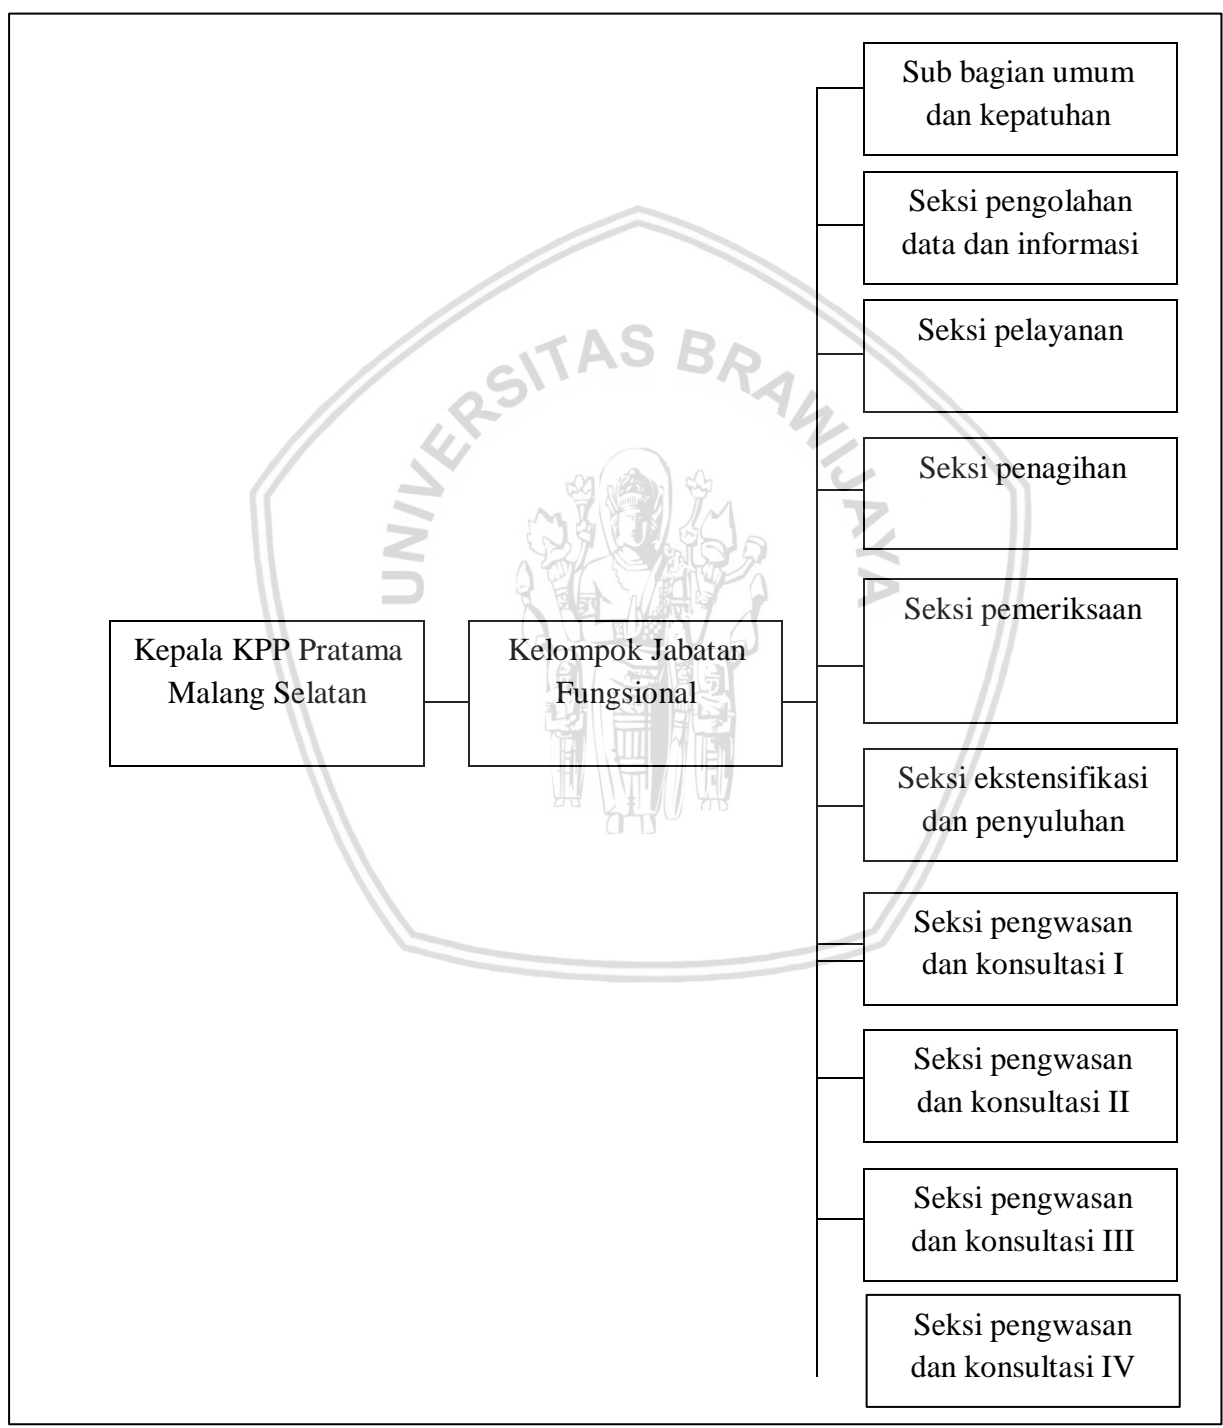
Kepala KPP Pratama Malang Selatan

Kelompok Jabatan Fungsional

Sub bagian umum dan kepatuhan

Seksi pengolahan data dan informasi

Seksi pelayanan

Seksi penagihan

Seksi pemeriksaan

Seksi ekstensifikasi dan penyuluhan

Seksi pengwasan dan konsultasi I

Seksi pengwasan dan konsultasi II

Seksi pengwasan dan konsultasi III

Seksi pengwasan dan konsultasi IV

UNIVERSITAS BRAWIJAYA